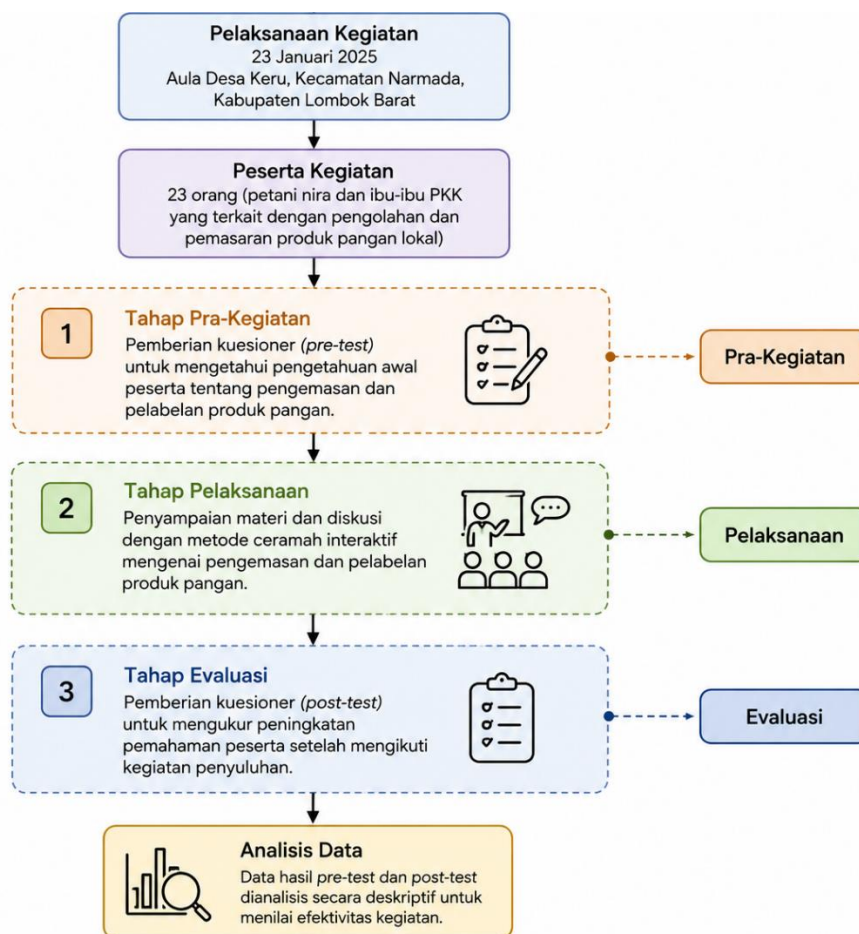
Pelaksanaan Kegiatan
23 Januari 2025
Aula Desa Keru, Kecamatan Narmada, Kabupaten Lombok Barat

Peserta Kegiatan
23 orang (petani nira dan ibu-ibu PKK yang terkait dengan pengolahan dan pemasaran produk pangan lokal)

1

Tahap Pra-Kegiatan
Pemberian kuesioner (pre-test) untuk mengetahui pengetahuan awal peserta tentang pengemasan dan pelabelan produk pangan.

Pra-Kegiatan

2

Tahap Pelaksanaan
Penyampaian materi dan diskusi dengan metode ceramah interaktif mengenai pengemasan dan pelabelan produk pangan.

Pelaksanaan

3

Tahap Evaluasi
Pemberian kuesioner (post-test) untuk mengukur peningkatan pemahaman peserta setelah mengikuti kegiatan penyuluhan.

Evaluasi

Analisis Data
Data hasil pre-test dan post-test dianalisis secara deskriptif untuk menilai efektivitas kegiatan.